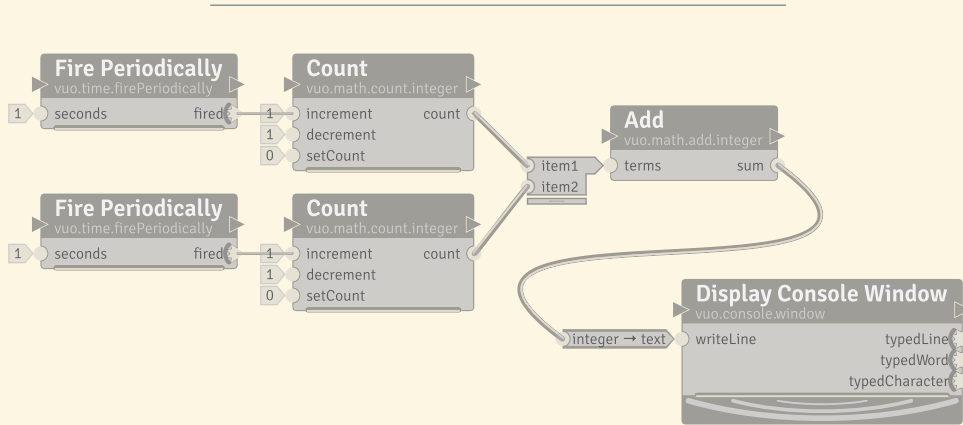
Fire Periodically
vuo.time.firePeriodically
1 seconds fired

Count
vuo.math.count.integer
1 increment count
1 decrement
0 setCount

Fire Periodically
vuo.time.firePeriodically
1 seconds fired

Count
vuo.math.count.integer
1 increment count
1 decrement
0 setCount

item1
item2

Add
vuo.math.add.integer
terms sum

integer → text

Display Console Window
vuo.console.window
writeLine typedLine
typedWord
typedCharacter